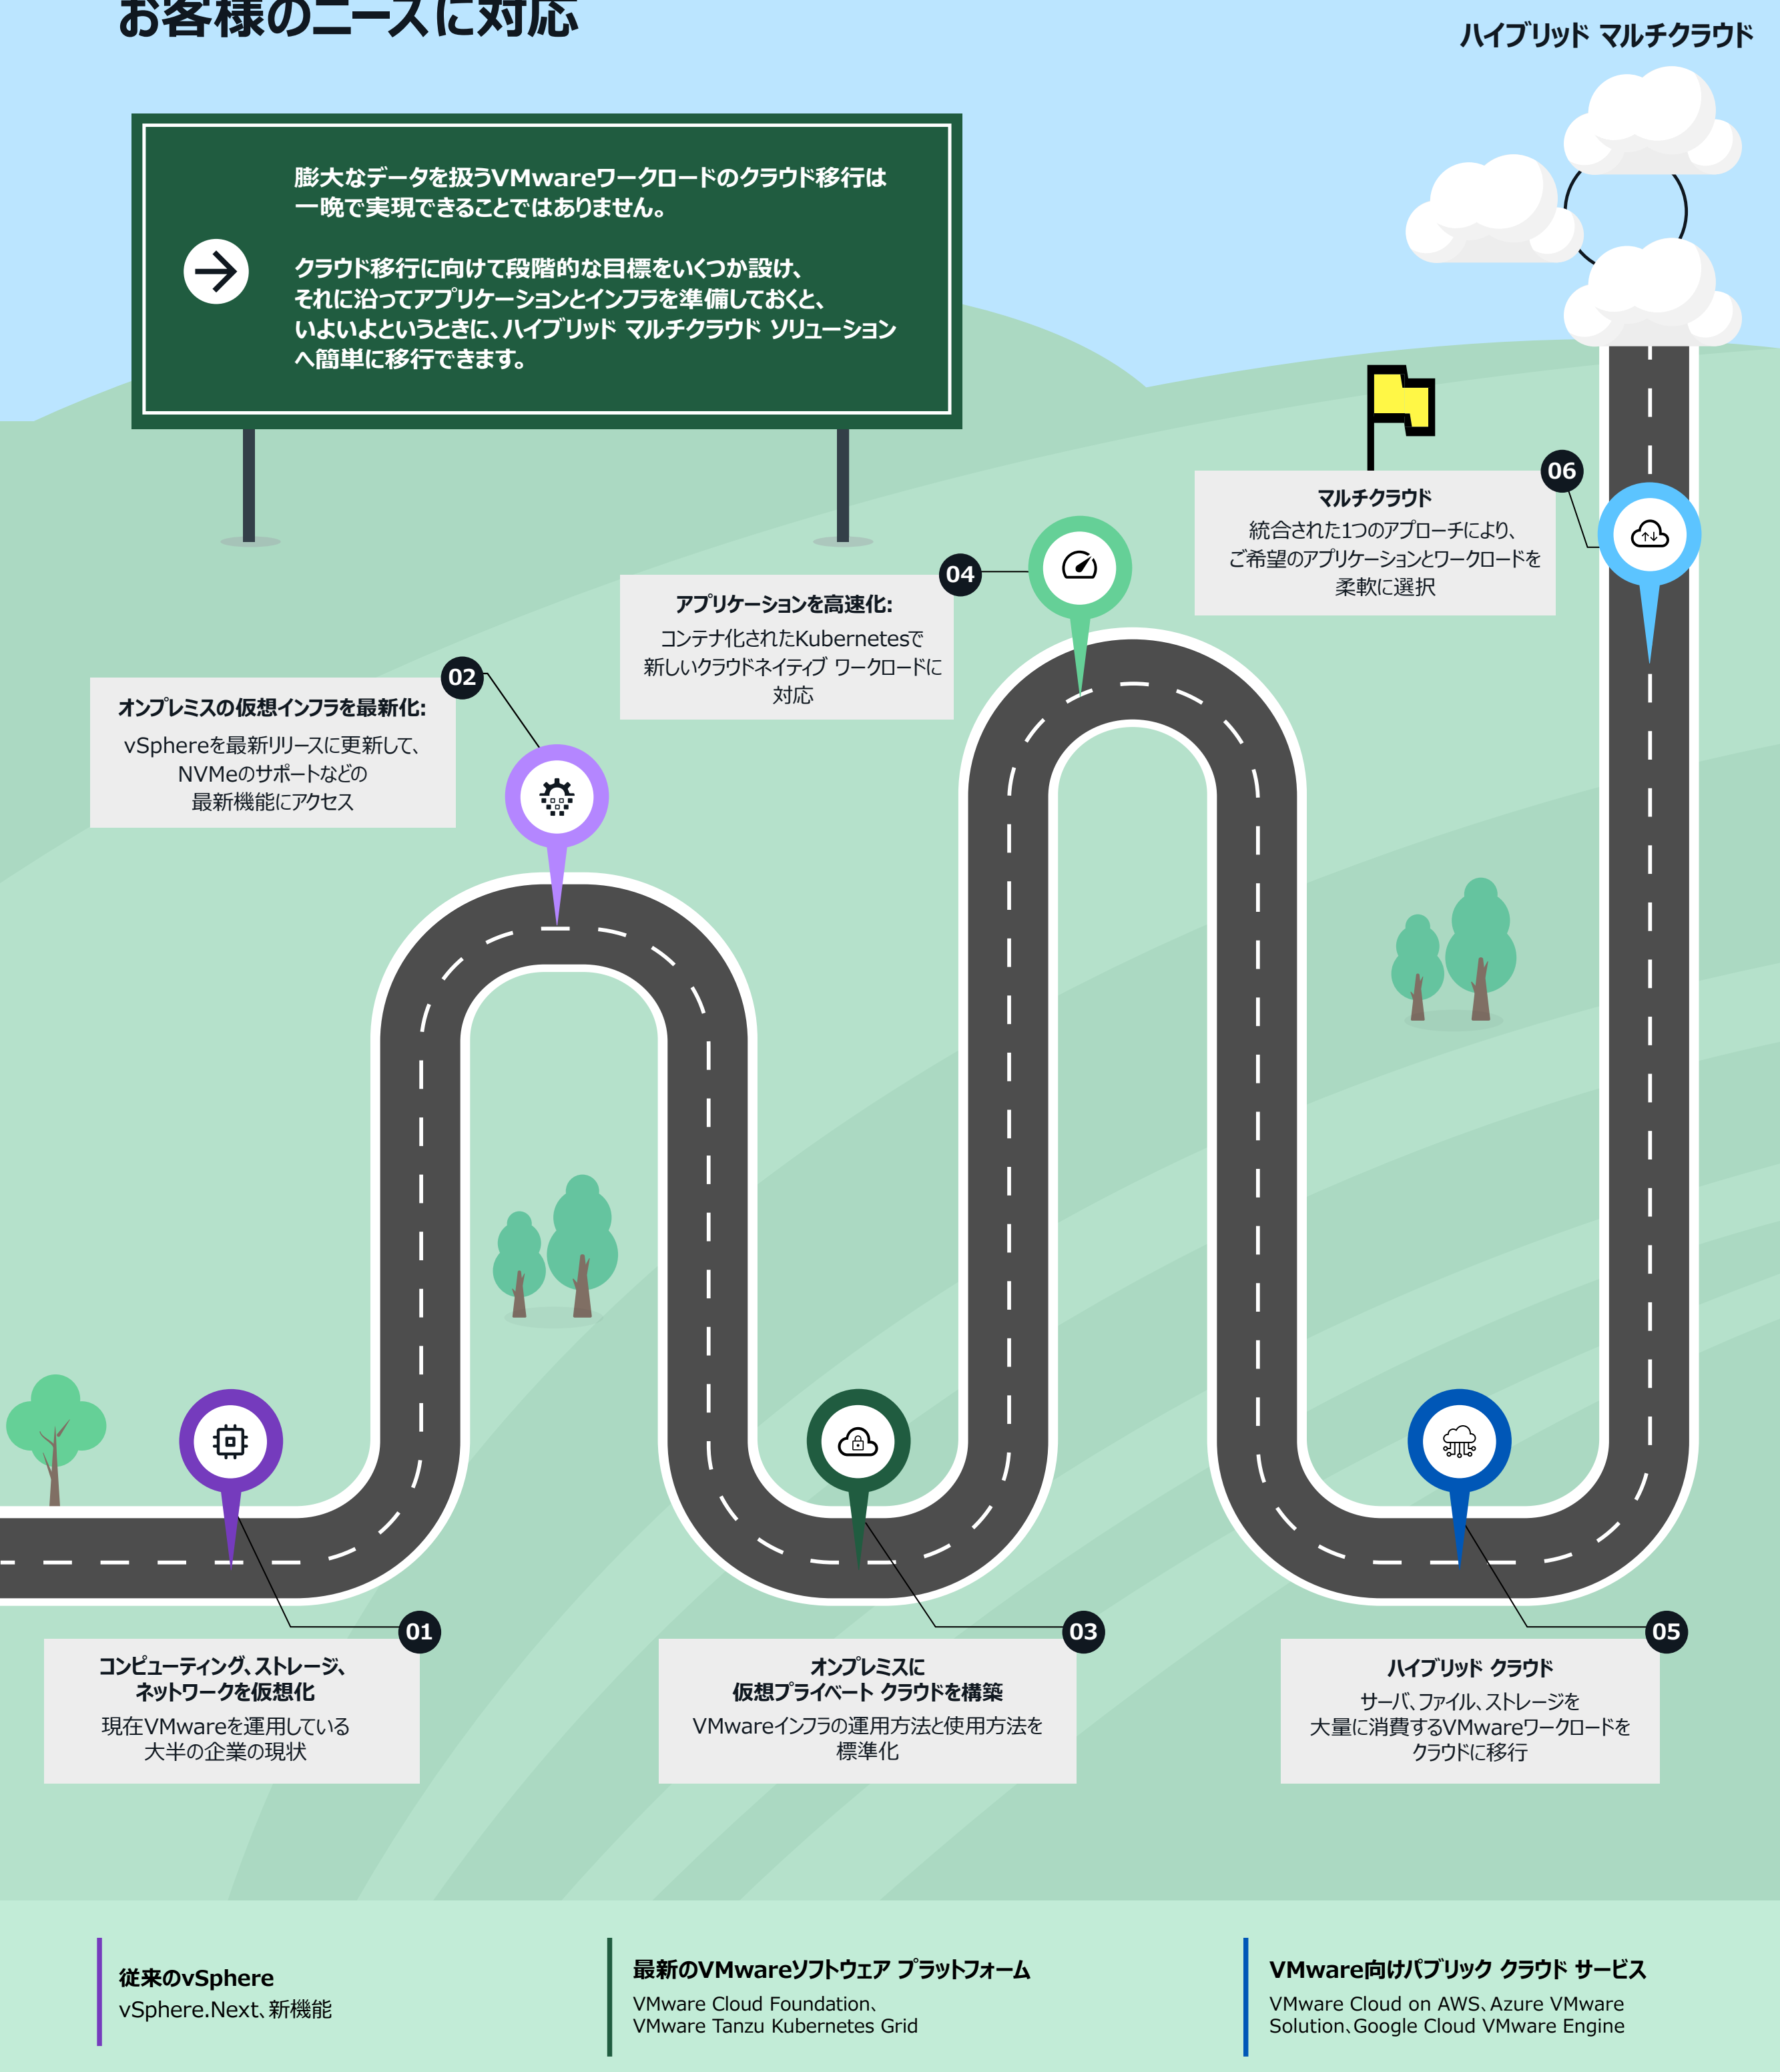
お客様のニーズに対応

ハイブリッド マルチクラウド

膨大なデータを扱うVMwareワークロードのクラウド移行は一晩で実現できることではありません。

クラウド移行に向けて段階的な目標をいくつか設け、それに沿ってアプリケーションとインフラを準備しておくと、いよいよというときに、ハイブリッド マルチクラウド ソリューションへ簡単に移行できます。

06
マルチクラウド
統合された1つのアプローチにより、ご希望のアプリケーションとワークロードを柔軟に選択

04
アプリケーションを高速化:
コンテナ化されたKubernetesで新しいクラウドネイティブ ワークロードに対応

02
オンプレミスの仮想インフラを最新化:
vSphereを最新リリースに更新して、NVMeのサポートなどの最新機能にアクセス

01
コンピューティング、ストレージ、ネットワークを仮想化
現在VMwareを運用している大半の企業の現状

03
オンプレミスに仮想プライベート クラウドを構築
VMwareインフラの運用方法と使用方法を標準化

05
ハイブリッド クラウド
サーバ、ファイル、ストレージを大量に消費するVMwareワークロードをクラウドに移行

従来のvSphere
vSphere.Next、新機能

最新のVMwareソフトウェア プラットフォーム
VMware Cloud Foundation、VMware Tanzu Kubernetes Grid

VMware向けパブリック クラウド サービス
VMware Cloud on AWS、Azure VMware Solution、Google Cloud VMware Engine